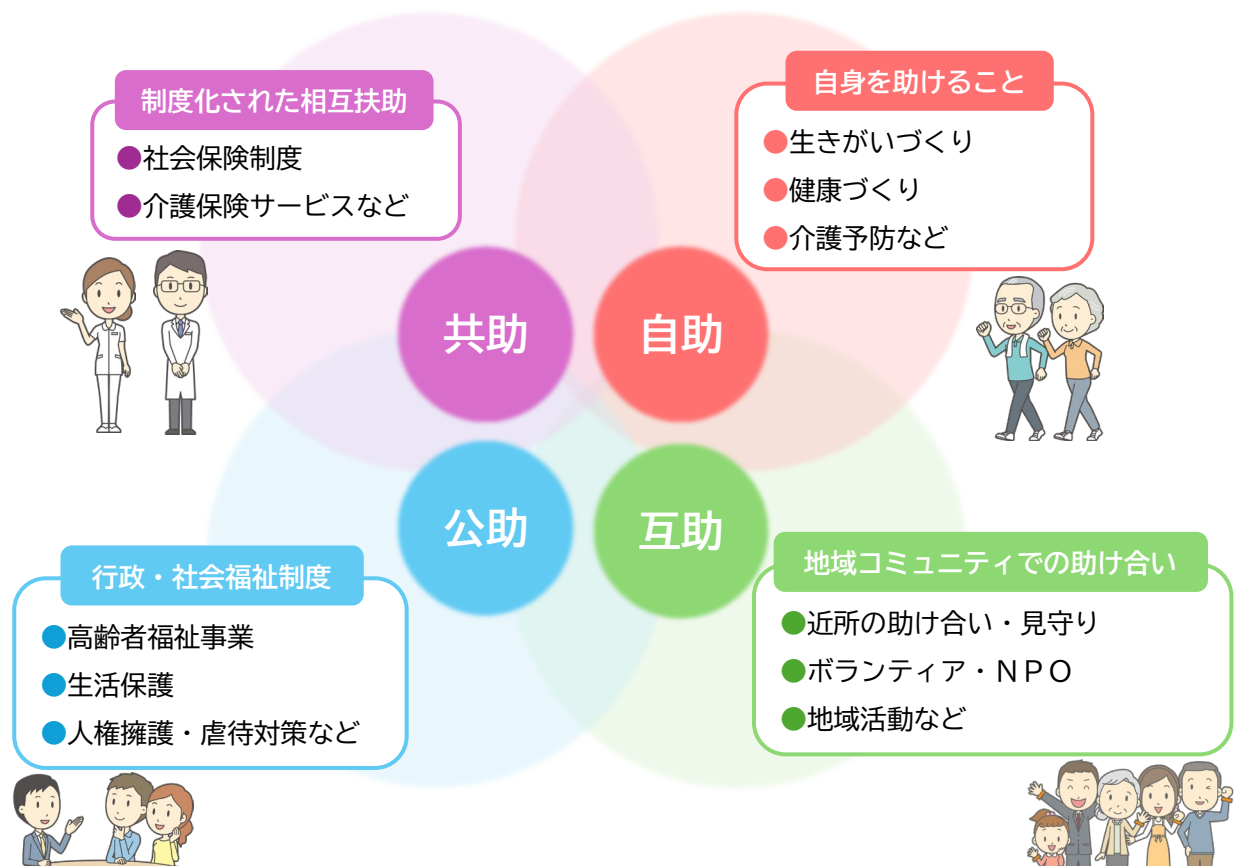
制度化された相互扶助
●社会保険制度
●介護保険サービスなど

自身を助けること
●生きがいづくり
●健康づくり
●介護予防など

共助

自助

公助

互助

行政・社会福祉制度
●高齢者福祉事業
●生活保護
●人権擁護・虐待対策など

地域コミュニティでの助け合い
●近所の助け合い・見守り
●ボランティア・NPO
●地域活動など